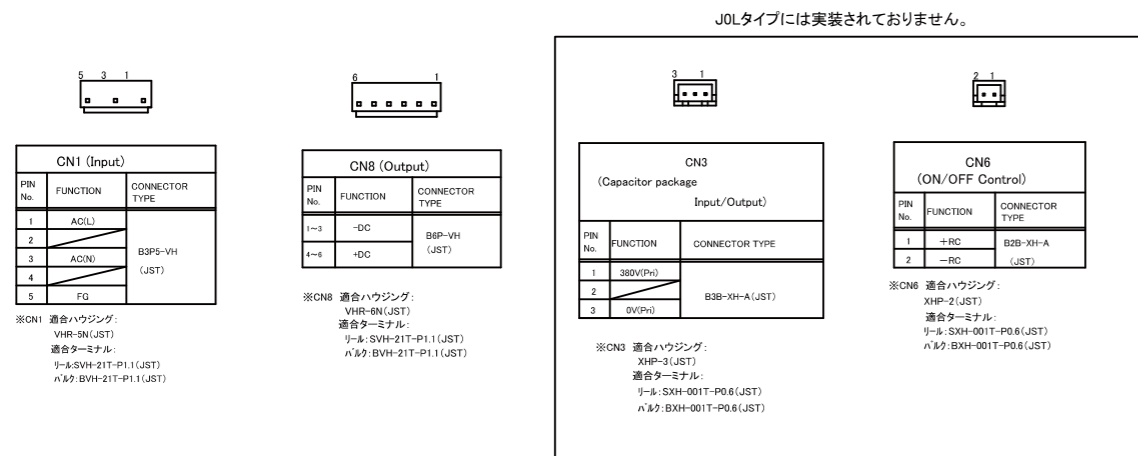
J0Lタイプには実装されておりません。

5 3 1

CN1 (Input)

| PIN No. | FUNCTION | CONNECTOR TYPE |
|---|---|---|
| 1 | AC(L) | B3P5-VH (JST) |
| 2 | | |
| 3 | AC(N) | |
| 4 | | |
| 5 | FG | |

※CN1 適合ハウジング:
VHR-5N(JST)
適合ターミナル:
リール:SVH-21T-P1.1(JST)
バルク:BVH-21T-P1.1(JST)

6 1

CN8 (Output)

| PIN No. | FUNCTION | CONNECTOR TYPE |
|---|---|---|
| 1~3 | -DC | B6P-VH (JST) |
| 4~6 | +DC | |

※CN8 適合ハウジング:
VHR-6N(JST)
適合ターミナル:
リール:SVH-21T-P1.1(JST)
バルク:BVH-21T-P1.1(JST)

3 1

CN3
(Capacitor package
Input/Output)

| PIN No. | FUNCTION | CONNECTOR TYPE |
|---|---|---|
| 1 | 380V(Pri) | B3B-XH-A(JST) |
| 2 | | |
| 3 | 0V(Pri) | |

※CN3 適合ハウジング:
XHP-3(JST)
適合ターミナル:
リール:SXH-001T-P0.6(JST)
バルク:BXH-001T-P0.6(JST)

2 1

CN6
(ON/OFF Control)

| PIN No. | FUNCTION | CONNECTOR TYPE |
|---|---|---|
| 1 | +RC | B2B-XH-A (JST) |
| 2 | -RC | |

※CN6 適合ハウジング:
XHP-2(JST)
適合ターミナル:
リール:SXH-001T-P0.6(JST)
バルク:BXH-001T-P0.6(JST)